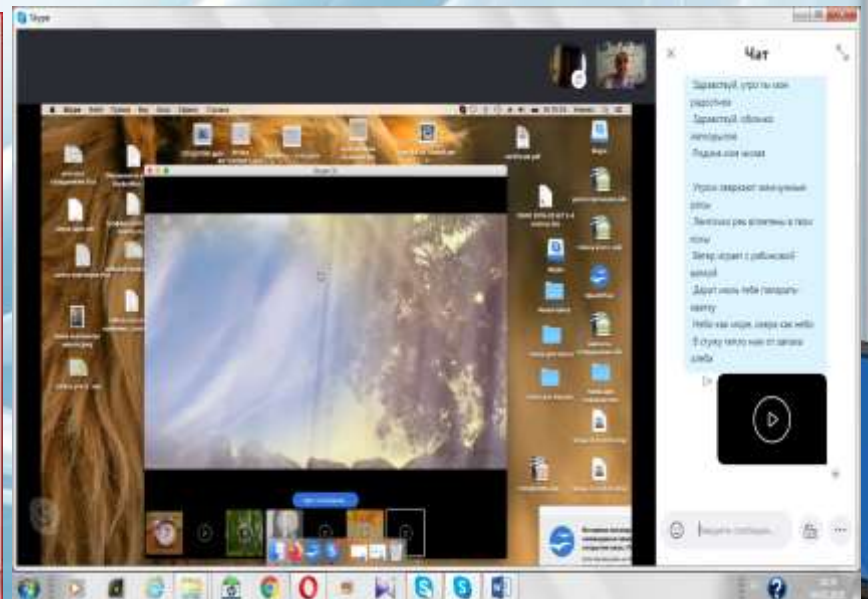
Skype

Чат

Здравствуй, утро ты моё радостное

Здравствуй, облако лепестковое

Родина моя милая

Утром зажигают золочёные росы

Ласковых рек вплетены в твои косы

Ветер играет с рябиновой веткой

Дарит нам тебя гаварить ласку

Небо как море, озера как небо

В стужу тепло нам от запаха хлеба

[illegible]